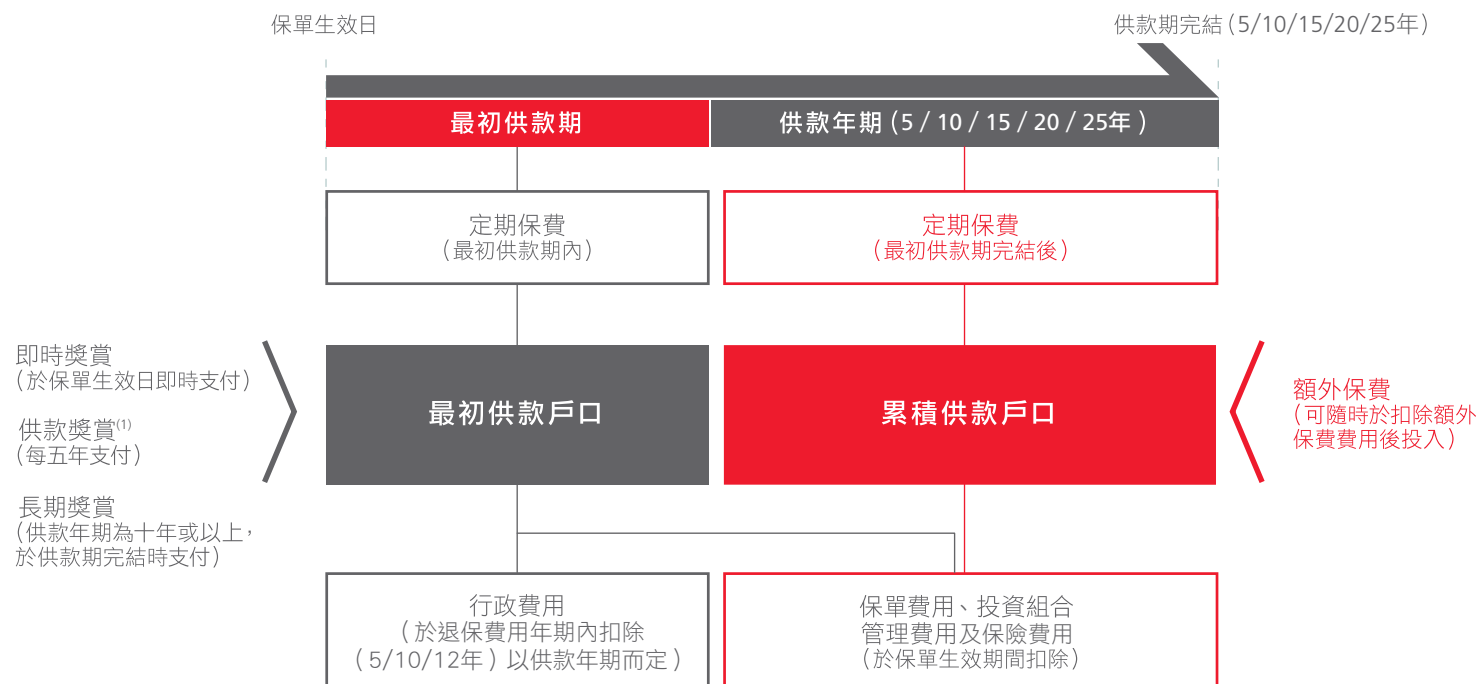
保單生效日

供款期完結（5/10/15/20/25年）

最初供款期

供款年期（5 / 10 / 15 / 20 / 25年）

定期保費
（最初供款期內）

定期保費
（最初供款期完結後）

即時獎賞
（於保單生效日即時支付）

供款獎賞$^{(1)}$
（每五年支付）

長期獎賞
（供款年期為十年或以上，於供款期完結時支付）

最初供款戶口

累積供款戶口

額外保費
（可隨時於扣除額外保費費用後投入）

行政費用
（於退保費用年期內扣除（5/10/12年）以供款年期而定）

保單費用、投資組合管理費用及保險費用
（於保單生效期間扣除）